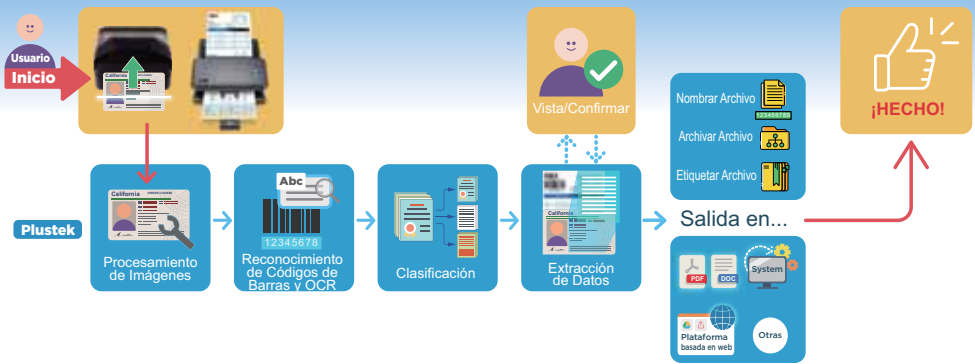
Usuario
Inicio

California

Vista/Confirmar

¡HECHO!

Nombrar Archivo
123456789
Archivar Archivo
Etiquetar Archivo

Plustek

California
Procesamiento de Imágenes

Abc
12345678
Reconocimiento de Códigos de Barras y OCR

Clasificación

California
Extracción de Datos

Salida en...

PDF
DOC
System
Plataforma basada en web
Otras